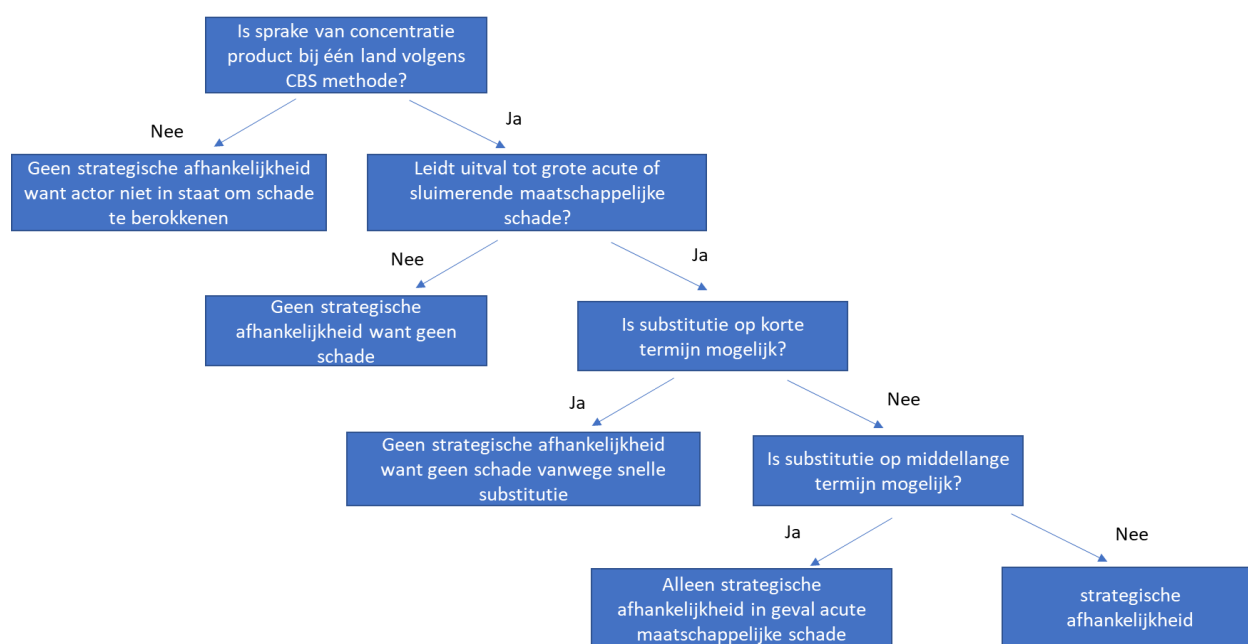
Is sprake van concentratie product bij één land volgens CBS methode?

Nee

Ja

Geen strategische afhankelijkheid want actor niet in staat om schade te berokkenen

Leidt uitval tot grote acute of sluimerende maatschappelijke schade?

Nee

Ja

Geen strategische afhankelijkheid want geen schade

Is substitutie op korte termijn mogelijk?

Ja

Nee

Geen strategische afhankelijkheid want geen schade vanwege snelle substitutie

Is substitutie op middellange termijn mogelijk?

Ja

Nee

Alleen strategische afhankelijkheid in geval acute maatschappelijke schade

strategische afhankelijkheid